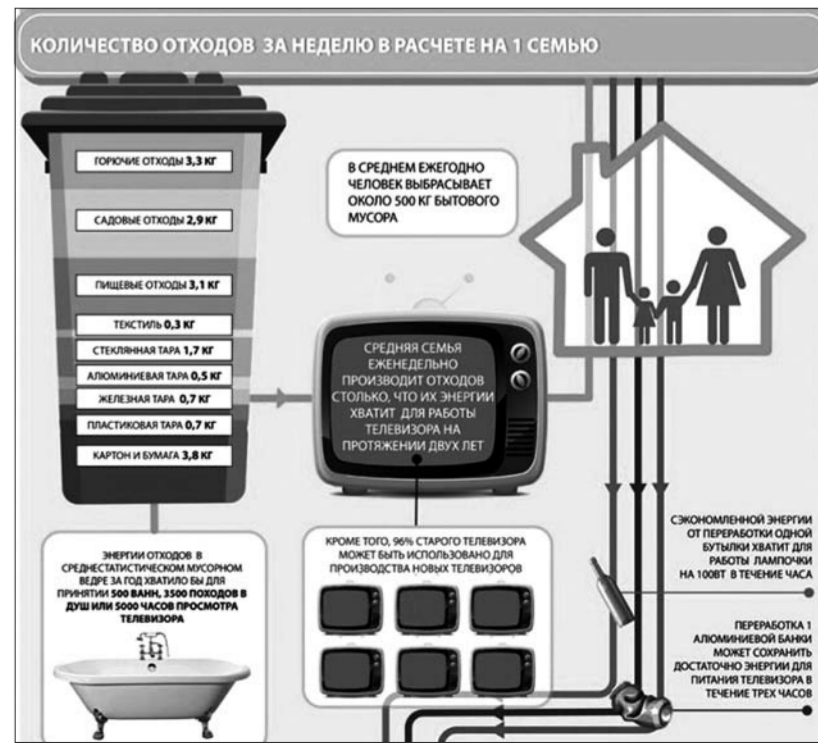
КОЛИЧЕСТВО ОТХОДОВ ЗА НЕДЕЛЮ В РАСЧЕТЕ НА 1 СЕМЬЮ

ГОРЮЧИЕ ОТХОДЫ 3,3 КГ

САДОВЫЕ ОТХОДЫ 2,9 КГ

ПИЩЕВЫЕ ОТХОДЫ 3,1 КГ

ТЕКСТИЛЬ 0,3 КГ

СТЕКЛЯННАЯ ТАРА 1,7 КГ

АЛЮМИНИЕВАЯ ТАРА 0,5 КГ

ЖЕЛЕЗНАЯ ТАРА 0,7 КГ

ПЛАСТИКОВАЯ ТАРА 0,7 КГ

КАРТОН И БУМАГА 3,8 КГ

В СРЕДНЕМ ЕЖЕГОДНО ЧЕЛОВЕК ВЫБРАСЫВАЕТ ОКОЛО 500 КГ БЫТОВОГО МУСОРА

СРЕДНЯЯ СЕМЬЯ ЕЖЕНЕДЕЛЬНО ПРОИЗВОДИТ ОТХОДОВ СТОЛЬКО, ЧТО ИХ ЭНЕРГИИ ХВАТИТ ДЛЯ РАБОТЫ ТЕЛЕВИЗОРА НА ПРОТЯЖЕНИИ ДВУХ ЛЕТ

ЭНЕРГИИ ОТХОДОВ В СРЕДНЕСТАТИСТИЧЕСКОМ МУСОРНОМ ВЕДРЕ ЗА ГОД ХВАТИЛО БЫ ДЛЯ ПРИНЯТИИ 500 ВАНН, 3500 ПОХОДОВ В ДУШ ИЛИ 5000 ЧАСОВ ПРОСМОТРА ТЕЛЕВИЗОРА

КРОМЕ ТОГО, 96% СТАРОГО ТЕЛЕВИЗОРА МОЖЕТ БЫТЬ ИСПОЛЬЗОВАНО ДЛЯ ПРОИЗВОДСТВА НОВЫХ ТЕЛЕВИЗОРОВ

СЭКОНОМЛЕННОЙ ЭНЕРГИИ ОТ ПЕРЕРАБОТКИ ОДНОЙ БУТЫЛКИ ХВАТИТ ДЛЯ РАБОТЫ ЛАМПОЧКИ НА 100ВТ В ТЕЧЕНИЕ ЧАСА

ПЕРЕРАБОТКА 1 АЛЮМИНИЕВОЙ БАНКИ МОЖЕТ СОХРАНИТЬ ДОСТАТОЧНО ЭНЕРГИИ ДЛЯ ПИТАНИЯ ТЕЛЕВИЗОРА В ТЕЧЕНИЕ ТРЕХ ЧАСОВ